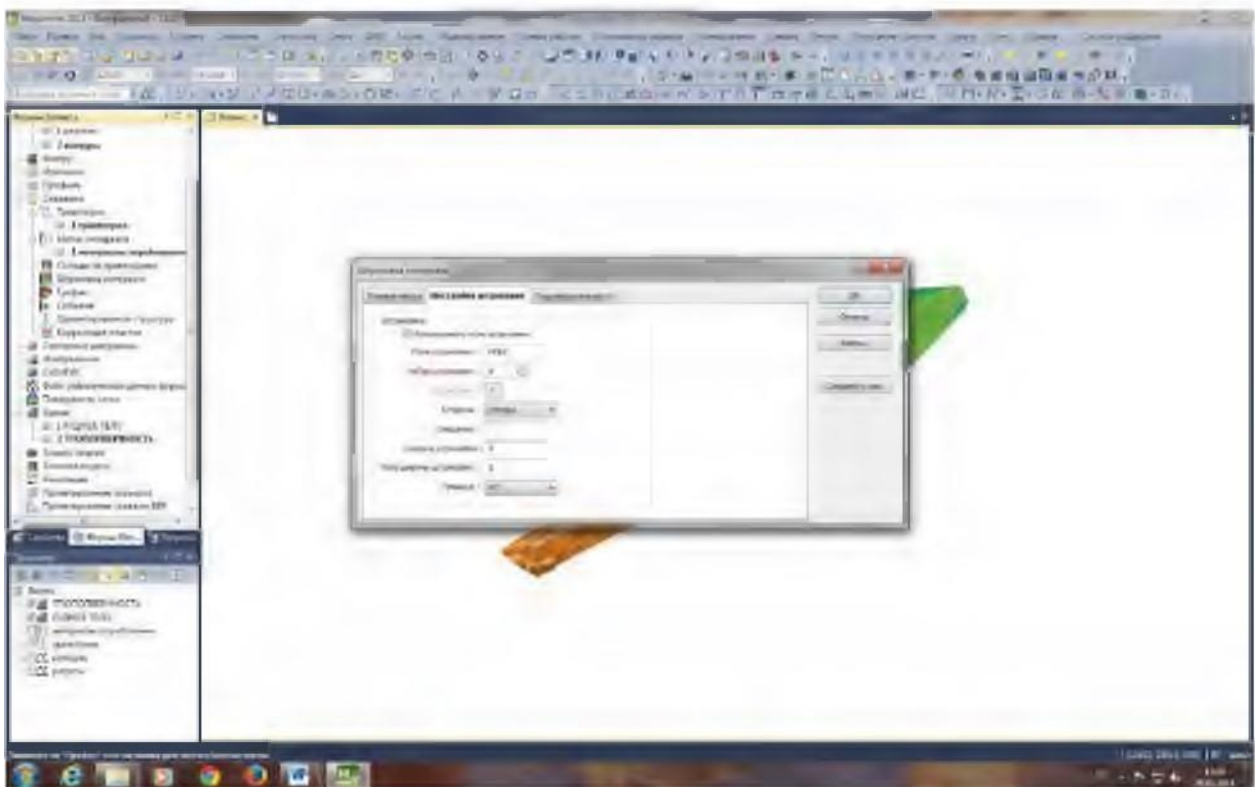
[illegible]

Формы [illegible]
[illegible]
2 контуры
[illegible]
Профиль
Сервисы
Траектории
1 траектория
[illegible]
Сечения по траектории
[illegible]
Графики
События
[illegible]
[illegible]
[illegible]
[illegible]
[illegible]
Поверхность точек
Каркас
1 РУДНОЕ ТЕЛО
2 ТОПОПОВЕРХНОСТЬ
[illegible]
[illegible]

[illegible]
ТОПОПОВЕРХНОСТЬ
РУДНОЕ ТЕЛО
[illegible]
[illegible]
контуры
разрезы

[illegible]
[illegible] Настройки штриховки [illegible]
Штриховка
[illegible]
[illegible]
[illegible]
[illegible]
Штриховка: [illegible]
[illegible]
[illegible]
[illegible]
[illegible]
OK
Отмена
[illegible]
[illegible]

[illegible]